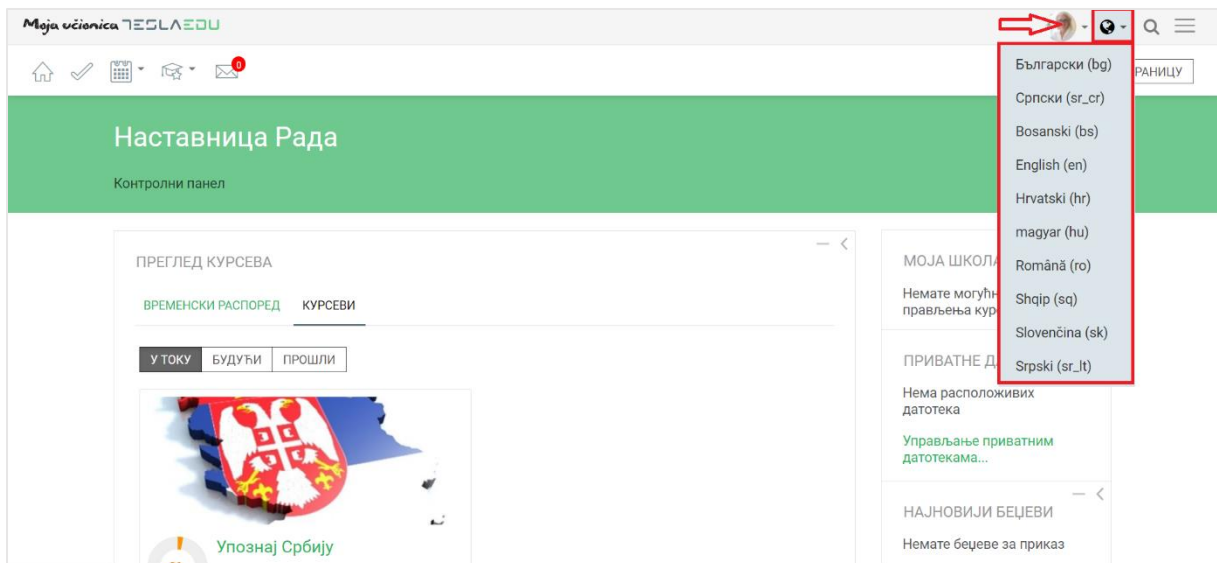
Moja učionica TESLAEDU

0

РАНИЦУ

Български (bg)
Српски (sr_cr)
Bosanski (bs)
English (en)
Hrvatski (hr)
magyar (hu)
Română (ro)
Shqip (sq)
Slovenčina (sk)
Srpski (sr_lt)

Наставница Рада

Контролни панел

ПРЕГЛЕД КУРСЕВА

ВРЕМЕНСКИ РАСПОРЕД КУРСЕВИ

У ТОКУ БУДУЋИ ПРОШЛИ

Упознај Србију

МОЈА ШКОЛА

Немате могућн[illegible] прављења кур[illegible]

ПРИВАТНЕ Д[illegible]

Нема расположивих датотека

Управљање приватним датотекама...

НАЈНОВИЈИ БЕЏЕВИ

Немате беџеве за приказ